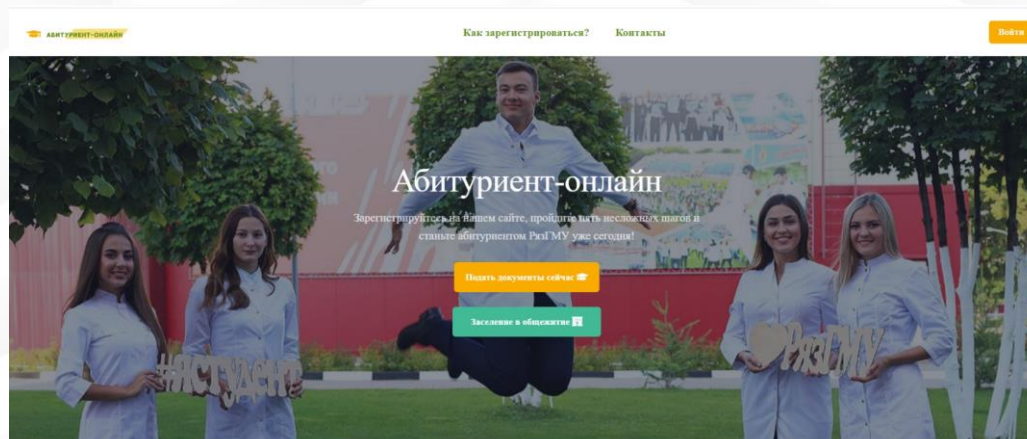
АБИТУРИЕНТ-ОНЛАЙН

Как зарегистрироваться? Контакты

Войти

Абитуриент-онлайн

Зарегистрируйтесь на нашем сайте, пройдите пять несложных шагов и станьте абитуриентом РязГМУ уже сегодня!

Подать документы сейчас

Заселение в общежитие

#СТУДЕНТ

РязГМУ